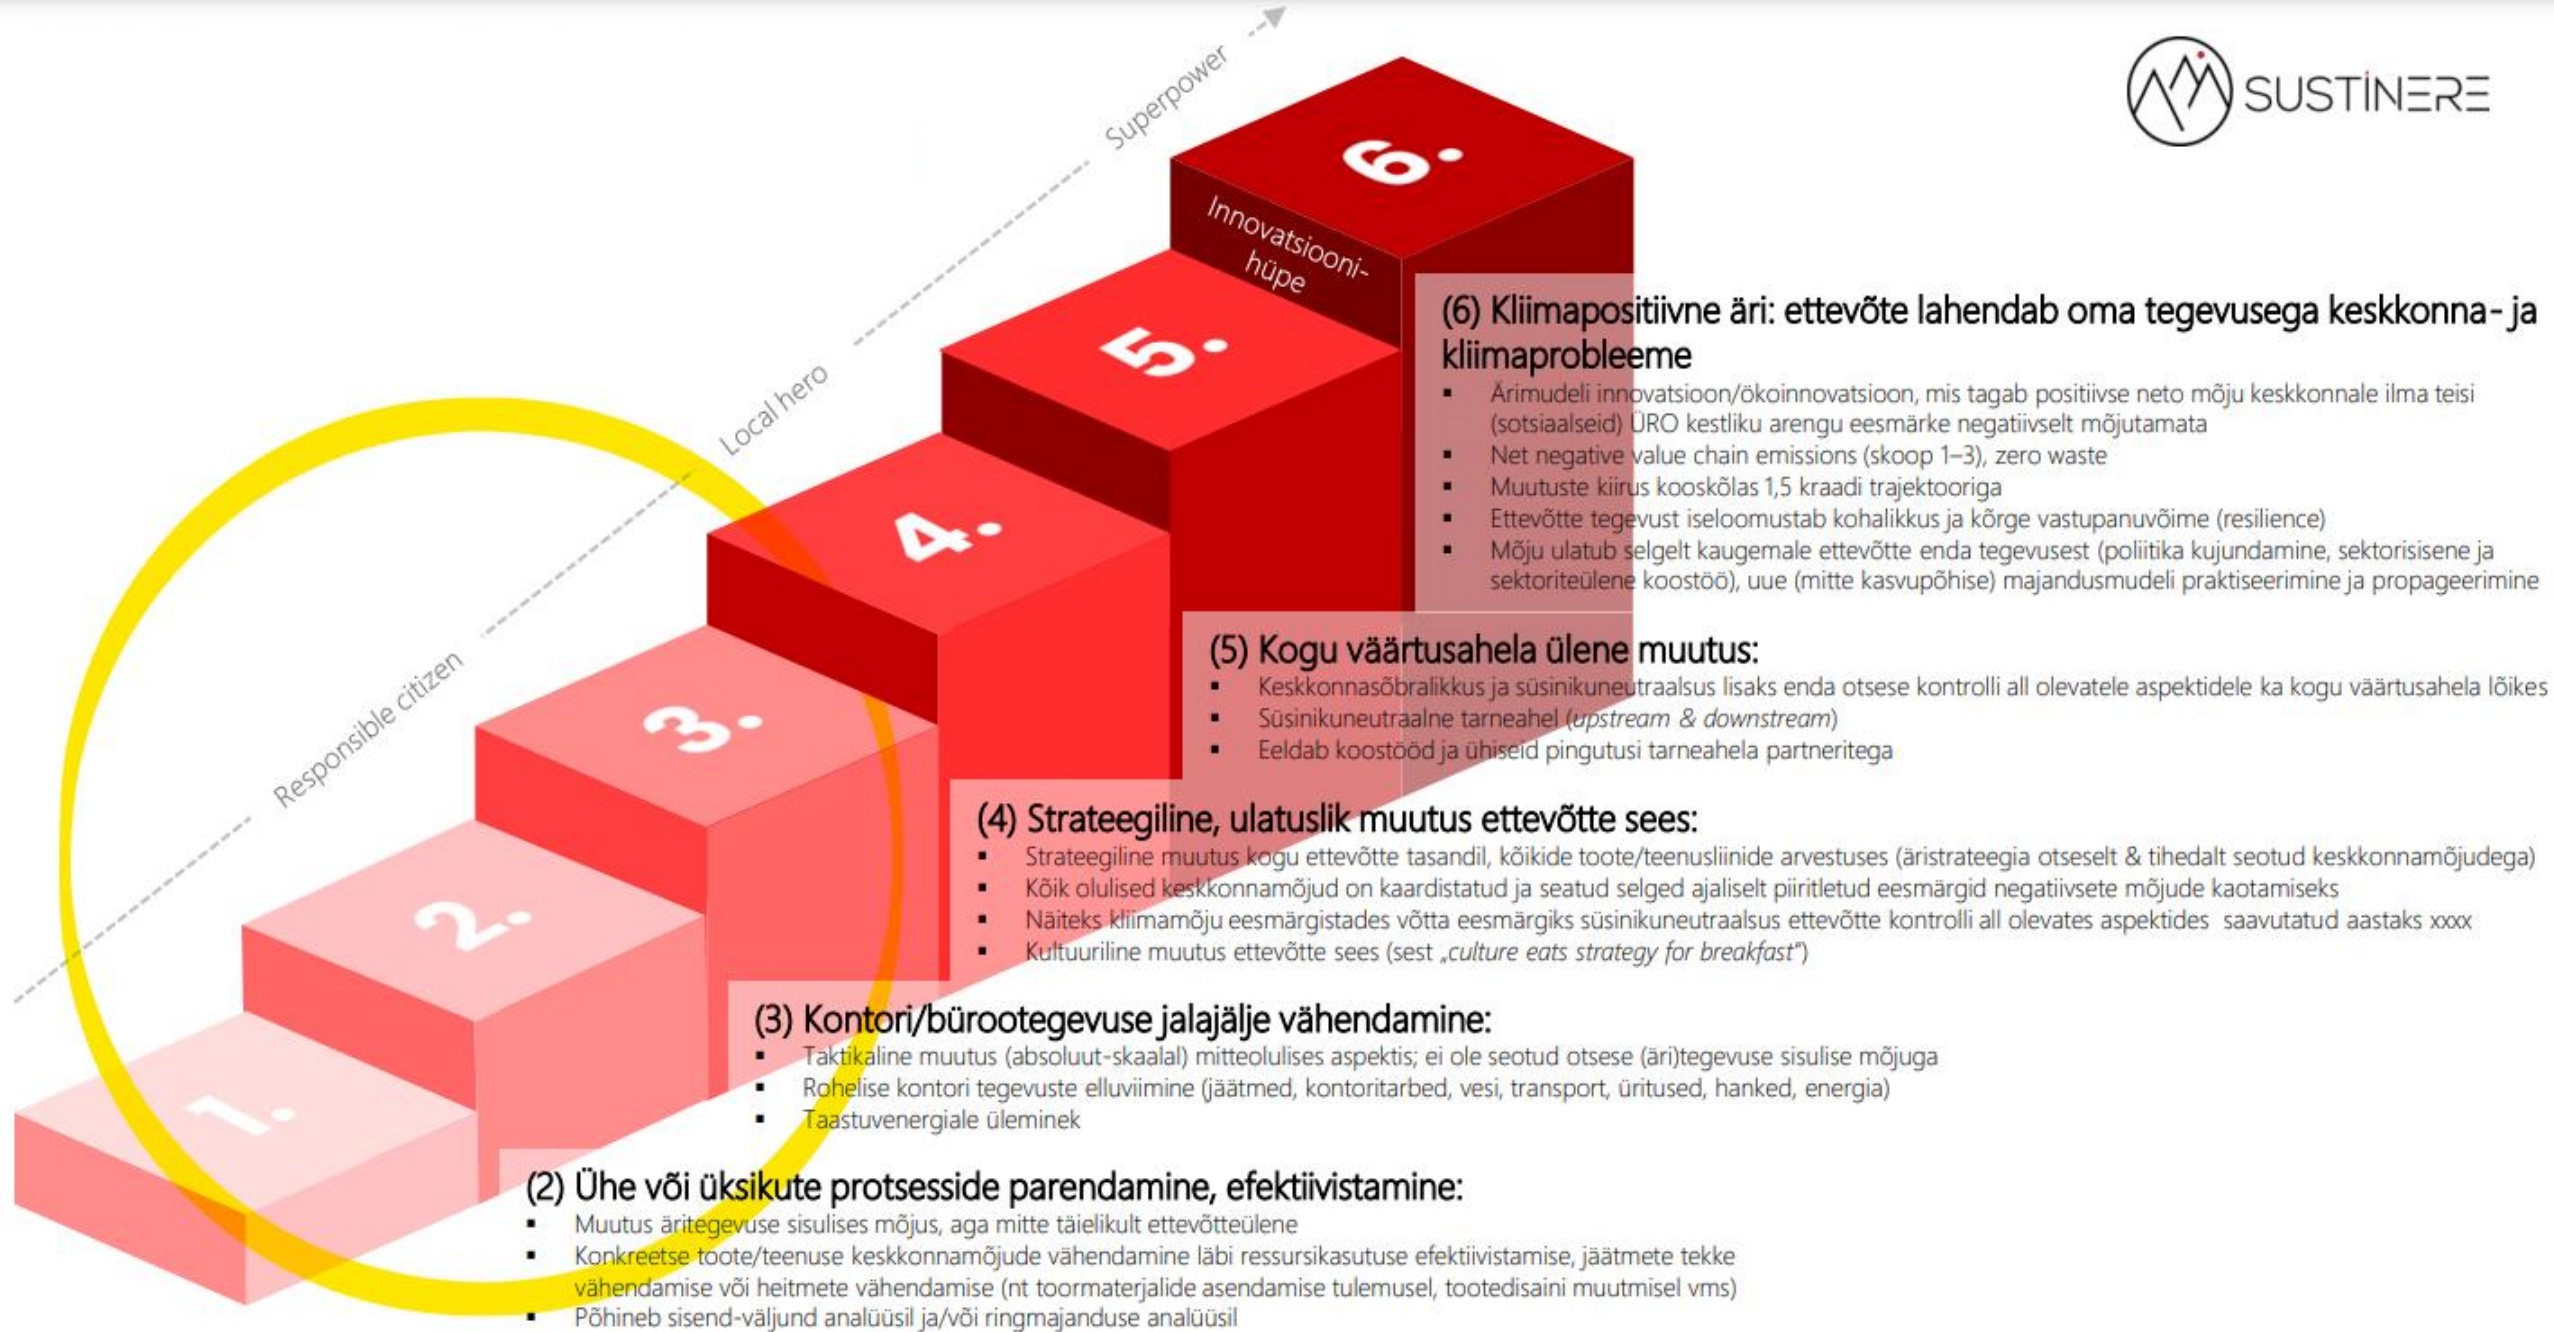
SUSTINERE

Superpower

Local hero

Responsible citizen

6.

Innovatsiooni-hüpe

5.

4.

3.

2.

1.

(6) Kliimapositiivne äri: ettevõte lahendab oma tegevusega keskkonna- ja kliimaprobleeme
- Ärimudeli innovatsioon/ökoinnovatsioon, mis tagab positiivse neto mõju keskkonnale ilma teisi (sotsiaalseid) ÜRO kestliku arengu eesmärke negatiivselt mõjutamata
- Net negative value chain emissions (skoop 1–3), zero waste
- Muutuste kiirus kooskõlas 1,5 kraadi trajektooriga
- Ettevõtte tegevust iseloomustab kohalikkus ja kõrge vastupanuvõime (resilience)
- Mõju ulatub selgelt kaugemale ettevõtte enda tegevusest (poliitika kujundamine, sektorisisene ja sektoriteülene koostöö), uue (mitte kasvupõhise) majandusmudeli praktiseerimine ja propageerimine

(5) Kogu väärtusahela ülene muutus:
- Keskkonnasõbralikkus ja süsinikuneutraalsus lisaks enda otsese kontrolli all olevatele aspektidele ka kogu väärtusahela lõikes
- Süsinikuneutraalne tarneahel (upstream & downstream)
- Eeldab koostööd ja ühiseid pingutusi tarneahela partneritega

(4) Strateegiline, ulatuslik muutus ettevõtte sees:
- Strateegiline muutus kogu ettevõtte tasandil, kõikide toote/teenusliinide arvestuses (äristrateegia otseselt & tihedalt seotud keskkonnamõjudega)
- Kõik olulised keskkonnamõjud on kaardistatud ja seatud selged ajaliselt piiritletud eesmärgid negatiivsete mõjude kaotamiseks
- Näiteks kliimamõju eesmärgistades võtta eesmärgiks süsinikuneutraalsus ettevõtte kontrolli all olevates aspektides saavutatud aastaks xxxx
- Kultuuriline muutus ettevõtte sees (sest „culture eats strategy for breakfast")

(3) Kontori/bürootegevuse jalajälje vähendamine:
- Taktikaline muutus (absoluut-skaalal) mitteolulises aspektis; ei ole seotud otsese (äri)tegevuse sisulise mõjuga
- Rohelise kontori tegevuste elluviimine (jäätmed, kontoritarbed, vesi, transport, üritused, hanked, energia)
- Taastuvenergiale üleminek

(2) Ühe või üksikute protsesside parendamine, efektiivistamine:
- Muutus äritegevuse sisulises mõjus, aga mitte täielikult ettevõtteülene
- Konkreetse toote/teenuse keskkonnamõjude vähendamine läbi ressursikasutuse efektiivistamise, jäätmete tekke vähendamise või heitmete vähendamise (nt toormaterjalide asendamise tulemusel, tootedisaini muutmisel vms)
- Põhineb sisend-väljund analüüsil ja/või ringmajanduse analüüsil